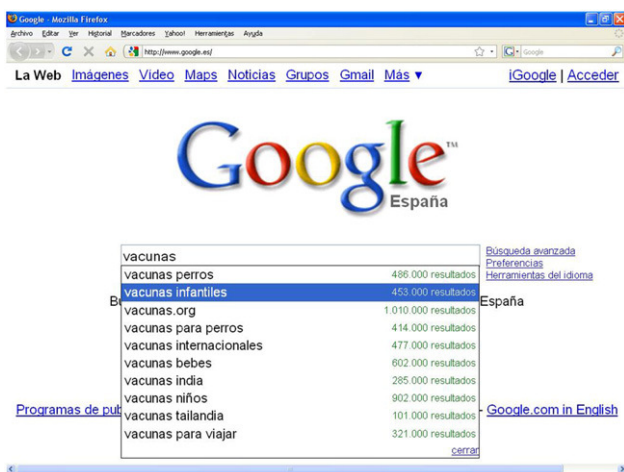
Google - Mozilla Firefox
Archivo Editar Ver Historial Marcadores Yahoo! Herramientas Ayuda
http://www.google.es/
Google

La Web Imágenes Video Maps Noticias Grupos Gmail Más ▼
iGoogle | Acceder

Google
España
TM

vacunas
Búsqueda avanzada
Preferencias
Herramientas del idioma

| | |
|---|---|
| vacunas perros | 486.000 resultados |
| vacunas infantiles | 453.000 resultados |
| vacunas.org | 1.010.000 resultados |
| vacunas para perros | 414.000 resultados |
| vacunas internacionales | 477.000 resultados |
| vacunas bebes | 602.000 resultados |
| vacunas india | 285.000 resultados |
| vacunas niños | 902.000 resultados |
| vacunas tailandia | 101.000 resultados |
| vacunas para viajar | 321.000 resultados |

cerrar

B
España

Programas de pub
Google.com in English